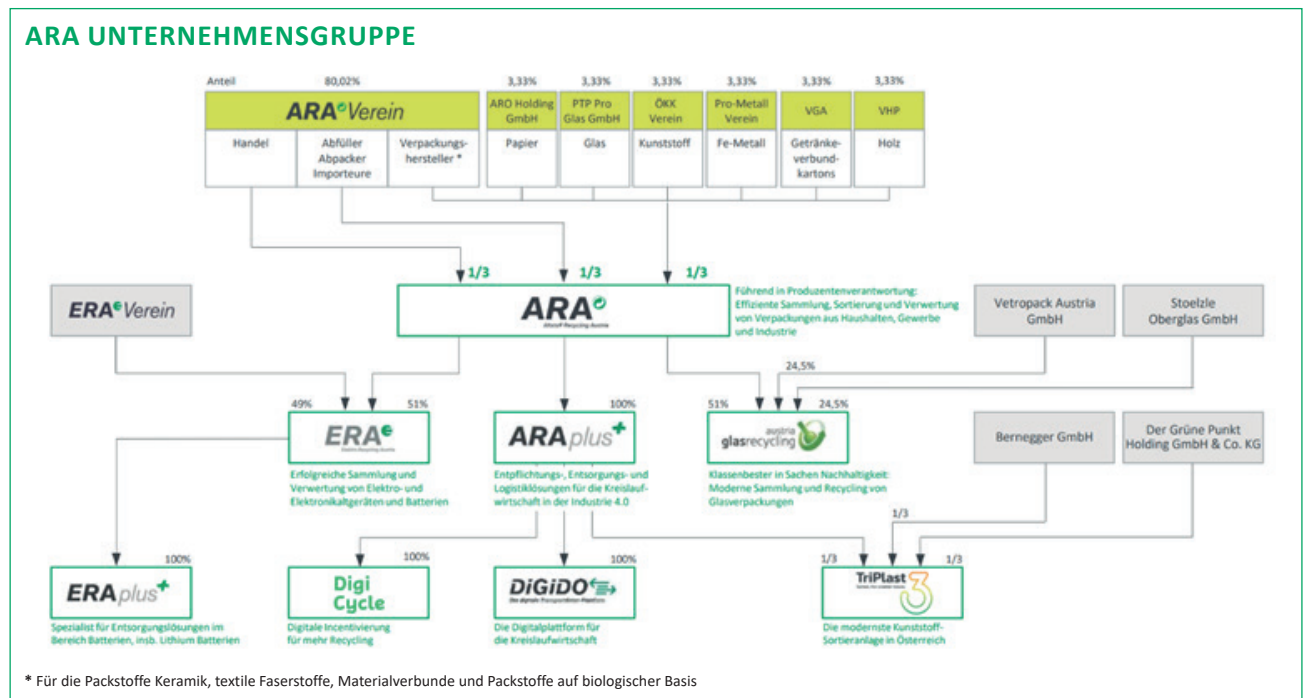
ARA UNTERNEHMENSGRUPPE

Anteil 80,02%

ARA Verein

| Handel | Abfüller Abpacker Importeure | Verpackungshersteller * |
|---|---|---|

| 3,33% | 3,33% | 3,33% | 3,33% | 3,33% | 3,33% |
|---|---|---|---|---|---|
| ARO Holding GmbH | PTP Pro Glas GmbH | ÖKK Verein | Pro-Metall Verein | VGA | VHP |
| Papier | Glas | Kunststoff | Fe-Metall | Getränkeverbundkartons | Holz |

1/3 1/3 1/3

ERA Verein

ARA
Altstoff Recycling Austria

Führend in Produzentenverantwortung: Effiziente Sammlung, Sortierung und Verwertung von Verpackungen aus Haushalten, Gewerbe und Industrie

Vetropack Austria GmbH

Stoelzle Oberglas GmbH

49% 51%
ERA
Elektro Recycling Austria
Erfolgreiche Sammlung und Verwertung von Elektro- und Elektronikaltgeräten und Batterien

100%
ARA plus
Entpflichtungs-, Entsorgungs- und Logistiklösungen für die Kreislaufwirtschaft in der Industrie 4.0

51% 24,5% 24,5%
austria glasrecycling
Klassenbester in Sachen Nachhaltigkeit: Moderne Sammlung und Recycling von Glasverpackungen

Bernegger GmbH

Der Grüne Punkt Holding GmbH & Co. KG

100%
ERA plus
Spezialist für Entsorgungslösungen im Bereich Batterien, insb. Lithium Batterien

100%
Digi Cycle
Digitale Incentivierung für mehr Recycling

100%
DiGiDO
Die digitale Transportation Plattform
Die Digitalplattform für die Kreislaufwirtschaft

1/3 1/3 1/3
TriPlast
Die modernste Kunststoff-Sortieranlage in Österreich

* Für die Packstoffe Keramik, textile Faserstoffe, Materialverbunde und Packstoffe auf biologischer Basis